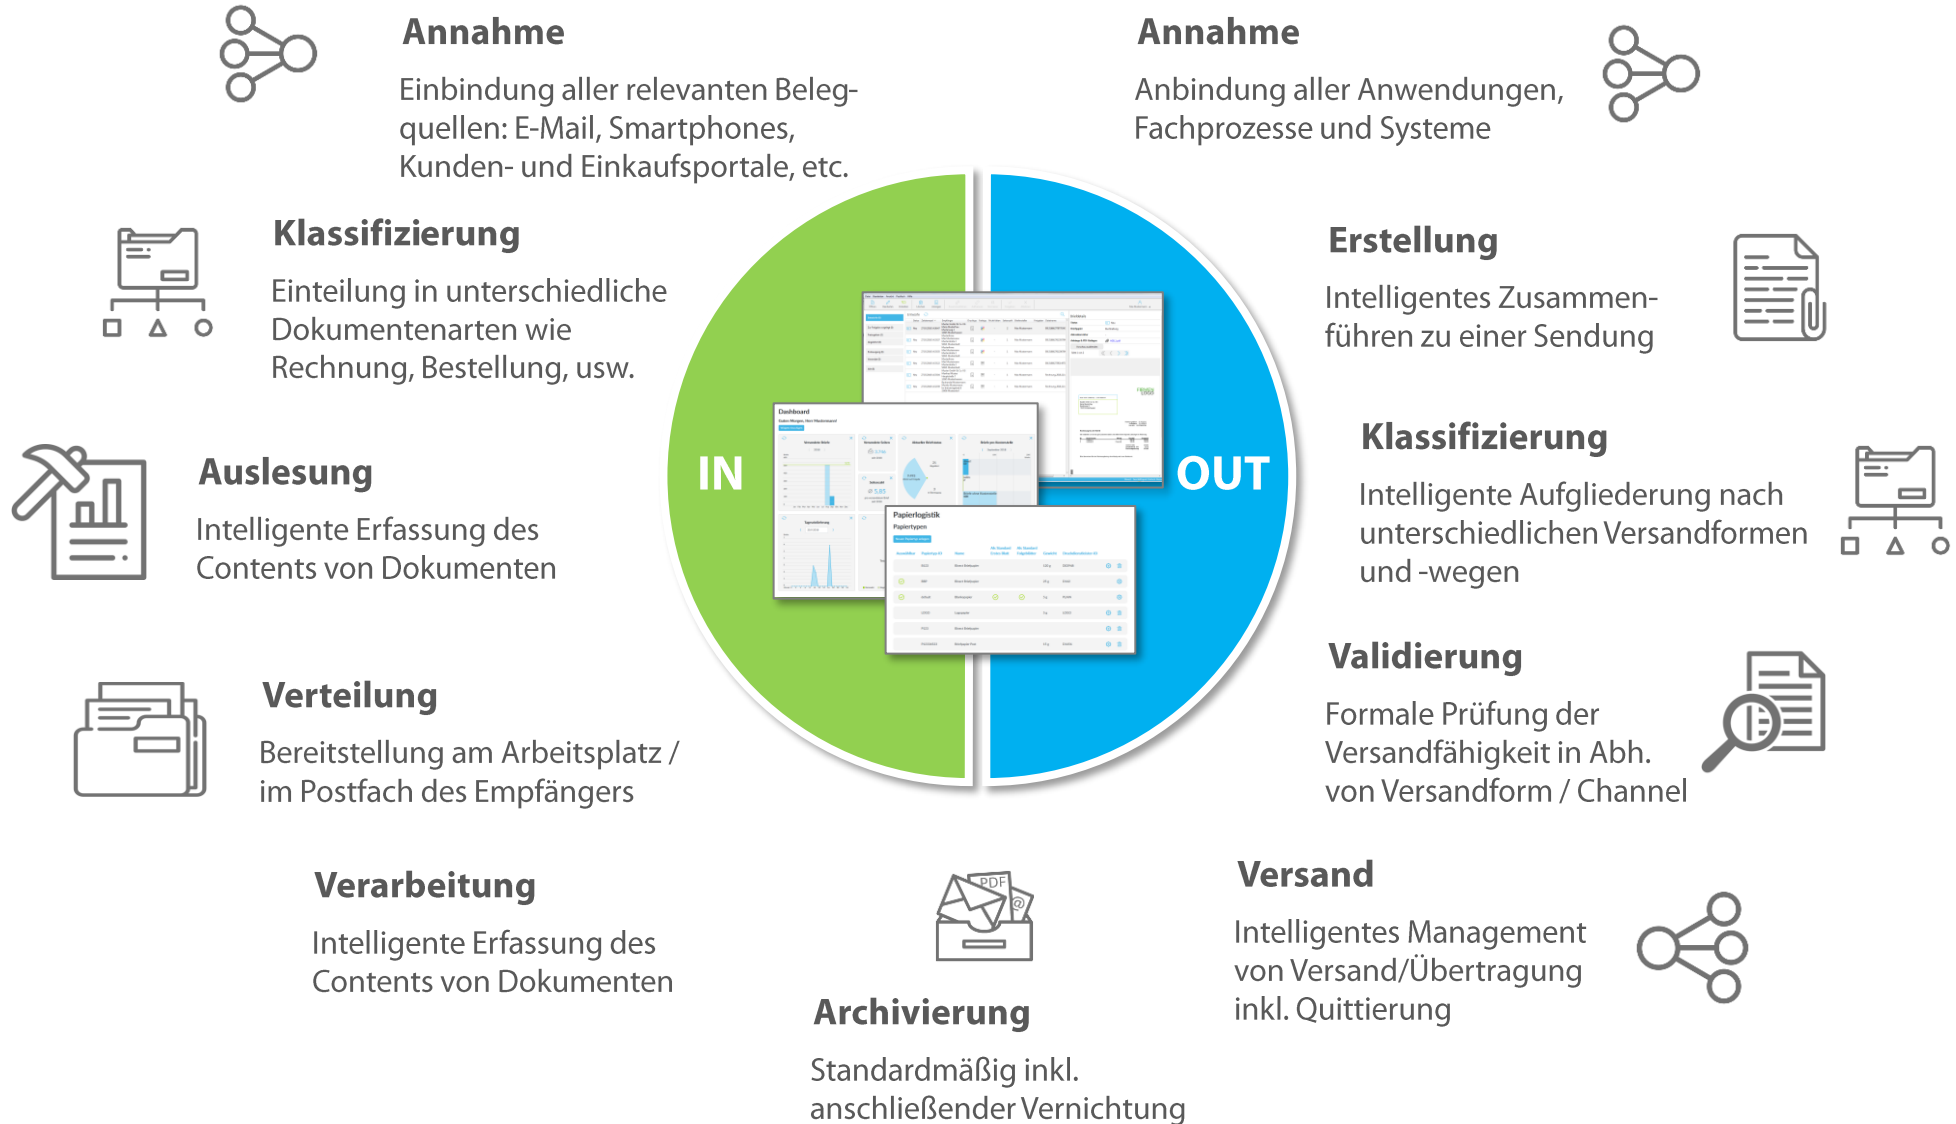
Annahme

Einbindung aller relevanten Belegquellen: E-Mail, Smartphones, Kunden- und Einkaufsportale, etc.

Annahme

Anbindung aller Anwendungen, Fachprozesse und Systeme

Klassifizierung

Einteilung in unterschiedliche Dokumentenarten wie Rechnung, Bestellung, usw.

Erstellung

Intelligentes Zusammenführen zu einer Sendung

Auslesung

Intelligente Erfassung des Contents von Dokumenten

IN

OUT

Klassifizierung

Intelligente Aufgliederung nach unterschiedlichen Versandformen und -wegen

Verteilung

Bereitstellung am Arbeitsplatz / im Postfach des Empfängers

Validierung

Formale Prüfung der Versandfähigkeit in Abh. von Versandform / Channel

Verarbeitung

Intelligente Erfassung des Contents von Dokumenten

PDF

@

Versand

Intelligentes Management von Versand/Übertragung inkl. Quittierung

Archivierung

Standardmäßig inkl. anschließender Vernichtung